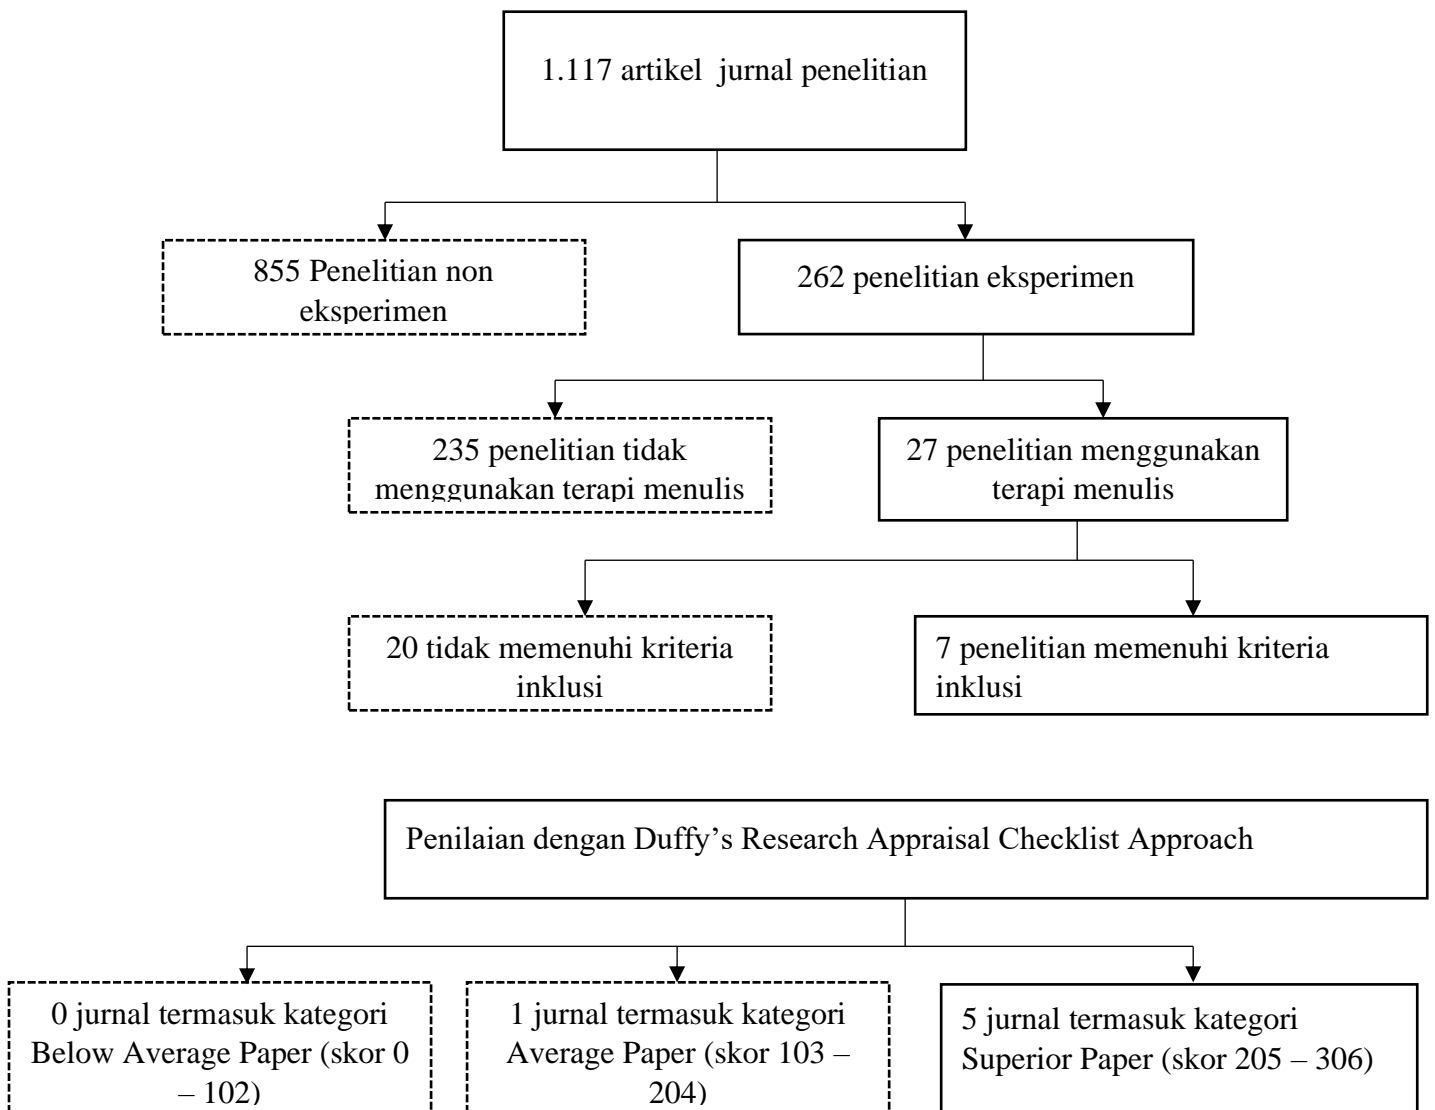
1.117 artikel jurnal penelitian

855 Penelitian non eksperimen

262 penelitian eksperimen

235 penelitian tidak menggunakan terapi menulis

27 penelitian menggunakan terapi menulis

20 tidak memenuhi kriteria inklusi

7 penelitian memenuhi kriteria inklusi

Penilaian dengan Duffy's Research Appraisal Checklist Approach

0 jurnal termasuk kategori Below Average Paper (skor 0 – 102)

1 jurnal termasuk kategori Average Paper (skor 103 – 204)

5 jurnal termasuk kategori Superior Paper (skor 205 – 306)